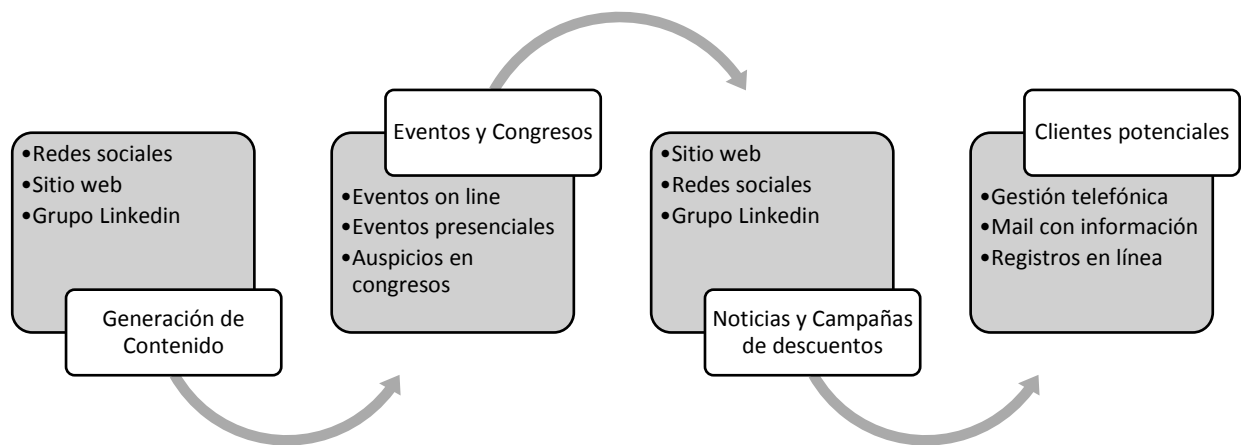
•Redes sociales
•Sitio web
•Grupo Linkedin

Generación de Contenido

Eventos y Congresos

•Eventos on line
•Eventos presenciales
•Auspicios en congresos

•Sitio web
•Redes sociales
•Grupo Linkedin

Noticias y Campañas de descuentos

Clientes potenciales

•Gestión telefónica
•Mail con información
•Registros en línea